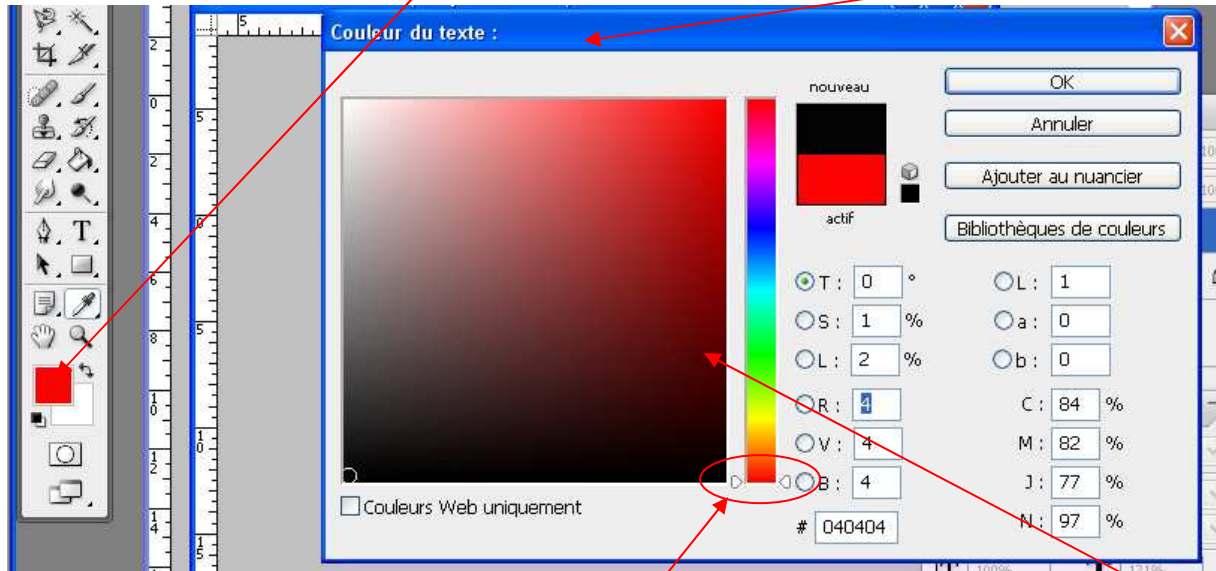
Couleur du texte :

nouveau

actif

OK

Annuler

Ajouter au nuancier

Bibliothèques de couleurs

T : 0 °

S : 1 %

L : 2 %

R : 4

V : 4

B : 4

L : 1

a : 0

b : 0

C : 84 %

M : 82 %

J : 77 %

N : 97 %

# 040404

Couleurs Web uniquement